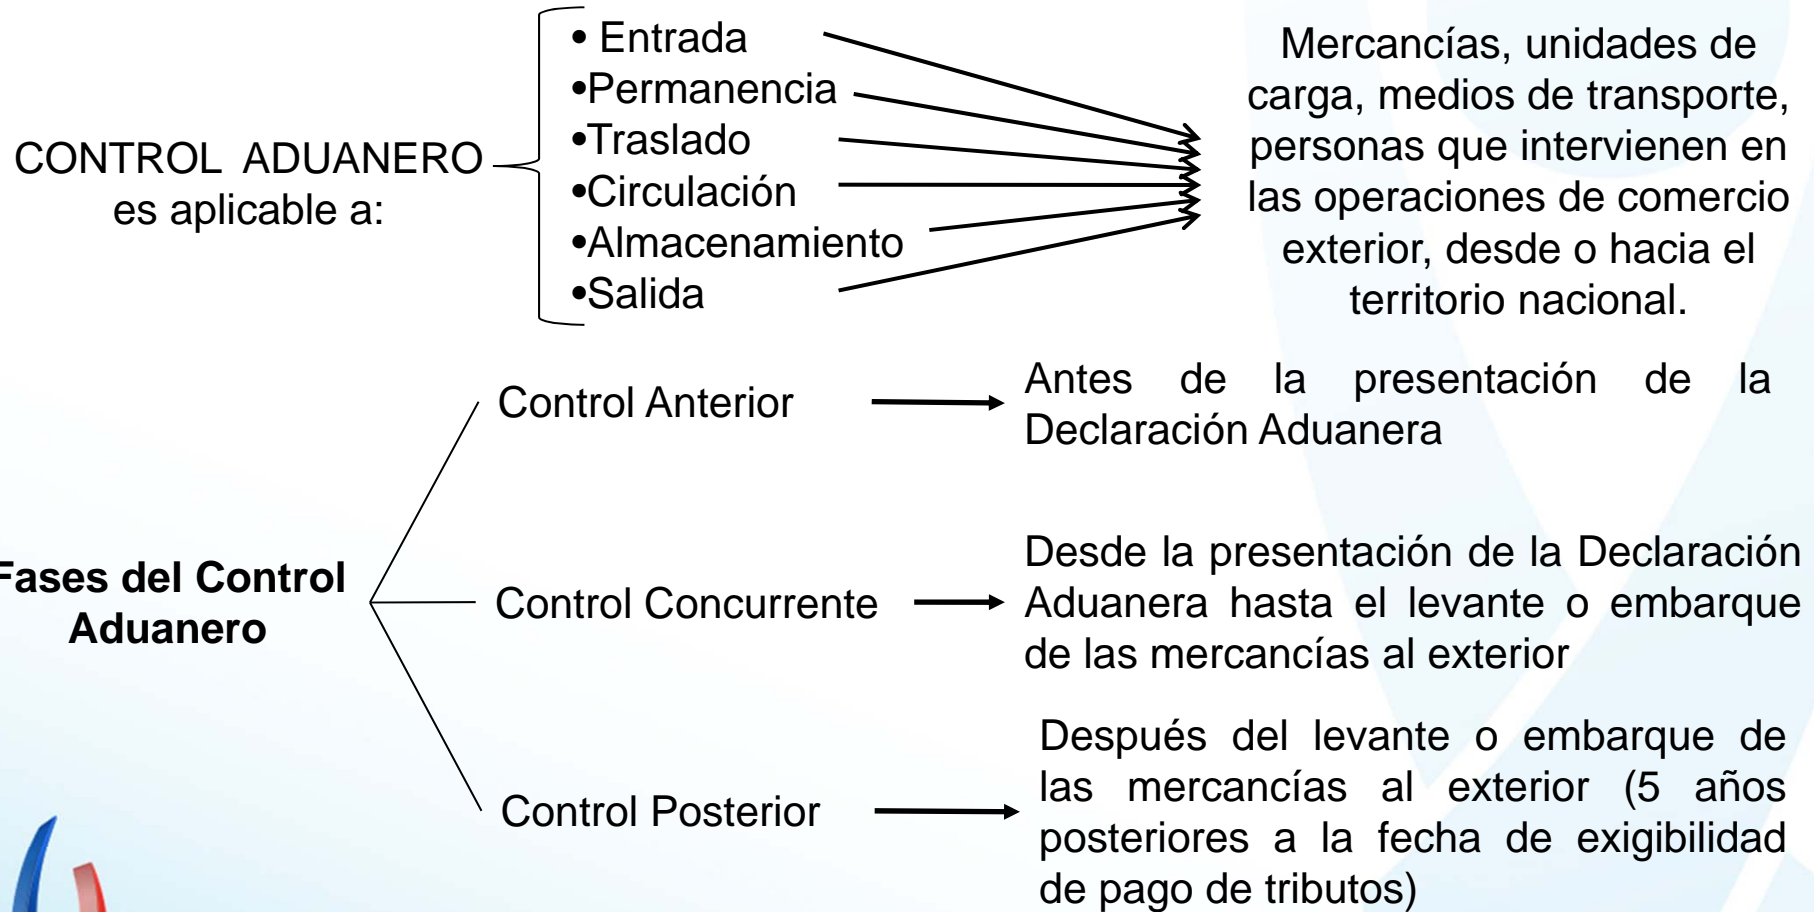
CONTROL ADUANERO es aplicable a:

• Entrada
•Permanencia
•Traslado
•Circulación
•Almacenamiento
•Salida

Mercancías, unidades de carga, medios de transporte, personas que intervienen en las operaciones de comercio exterior, desde o hacia el territorio nacional.

ases del Control Aduanero

Control Anterior

Antes de la presentación de la Declaración Aduanera

Control Concurrente

Desde la presentación de la Declaración Aduanera hasta el levante o embarque de las mercancías al exterior

Control Posterior

Después del levante o embarque de las mercancías al exterior (5 años posteriores a la fecha de exigibilidad de pago de tributos)